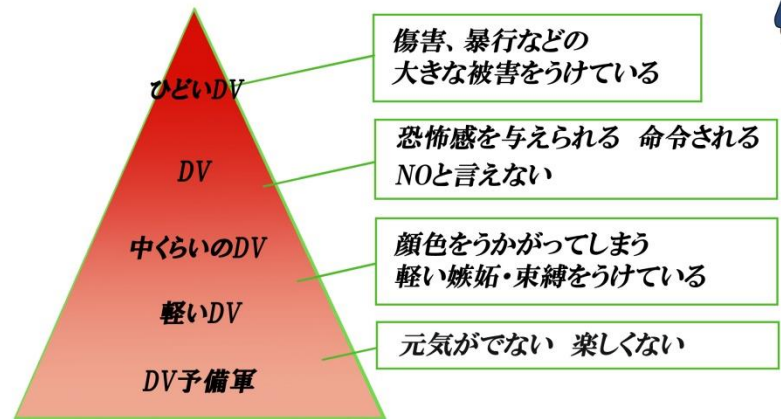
ひどいDV

傷害、暴行などの
大きな被害をうけている

DV

恐怖感を与えられる　命令される
NOと言えない

中くらいのDV

顔色をうかがってしまう
軽い嫉妬・束縛をうけている

軽いDV

元気がでない　楽しくない

DV予備軍